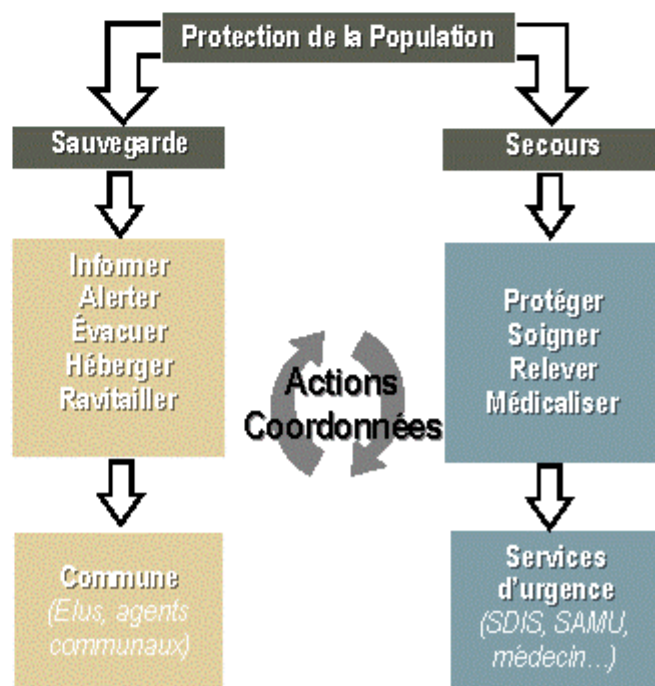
Protection de la Population

Sauvegarde

Secours

Informer
Alerter
Évacuer
Héberger
Ravitailler

Actions Coordonnées

Protéger
Soigner
Relever
Médicaliser

Commune
(Elus, agents communaux)

Services d'urgence
(SDIS, SAMU, médecin…)